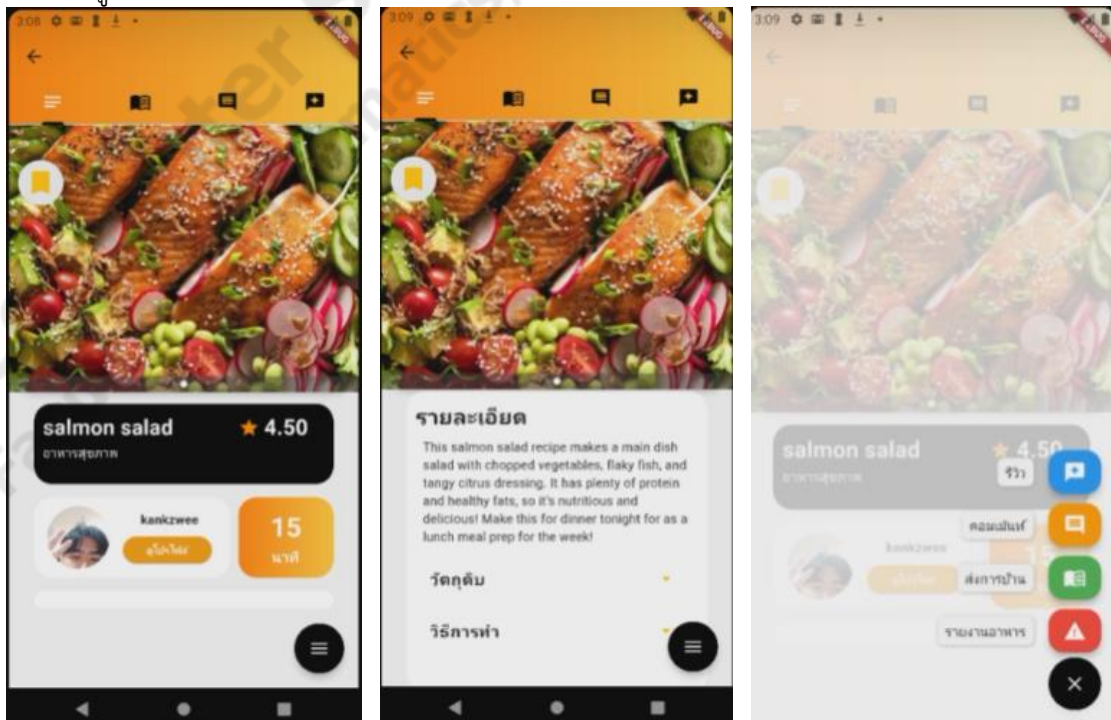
3:08

salmon salad
★ 4.50
อาหารสุขภาพ

kankzwee
โปรไฟล์

15
นาที

3:09

รายละเอียด
This salmon salad recipe makes a main dish salad with chopped vegetables, flaky fish, and tangy citrus dressing. It has plenty of protein and healthy fats, so it's nutritious and delicious! Make this for dinner tonight for as a lunch meal prep for the week!

วัตถุดิบ

วิธีการทำ

3:09

salmon salad
4.50
อาหารสุขภาพ

kankzwee

รีวิว

คอมเมนต์

ส่งการบ้าน

รายงานอาหาร